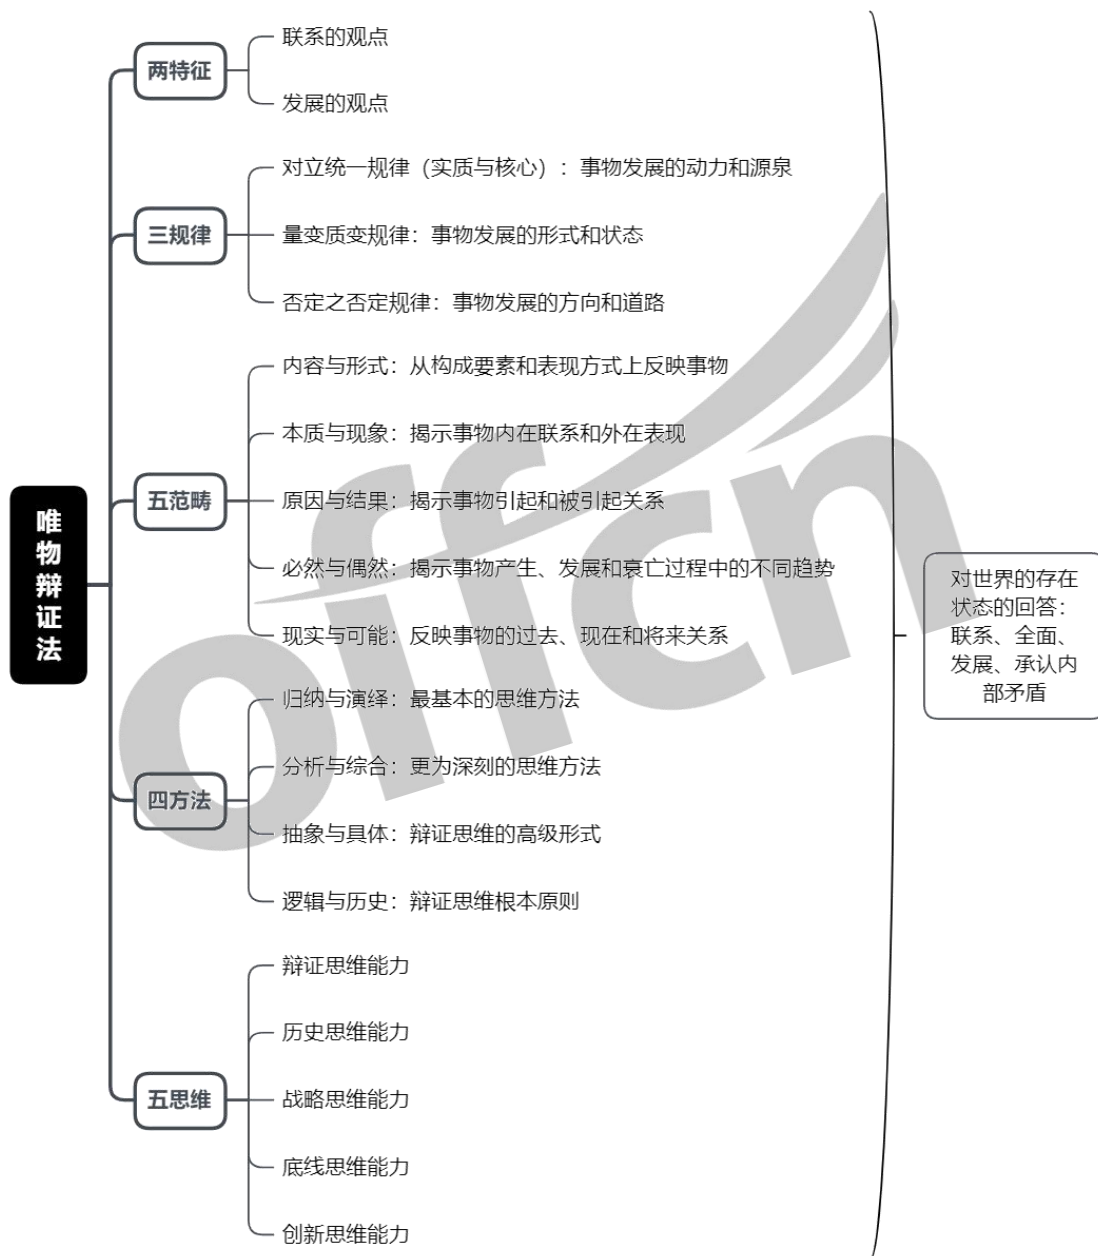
唯物辩证法

两特征
联系的观点
发展的观点

三规律
对立统一规律（实质与核心）：事物发展的动力和源泉
量变质变规律：事物发展的形式和状态
否定之否定规律：事物发展的方向和道路

五范畴
内容与形式：从构成要素和表现方式上反映事物
本质与现象：揭示事物内在联系和外在表现
原因与结果：揭示事物引起和被引起关系
必然与偶然：揭示事物产生、发展和衰亡过程中的不同趋势
现实与可能：反映事物的过去、现在和将来关系

四方法
归纳与演绎：最基本的思维方法
分析与综合：更为深刻的思维方法
抽象与具体：辩证思维的高级形式
逻辑与历史：辩证思维根本原则

五思维
辩证思维能力
历史思维能力
战略思维能力
底线思维能力
创新思维能力

对世界的存在状态的回答：联系、全面、发展、承认内部矛盾

offcn